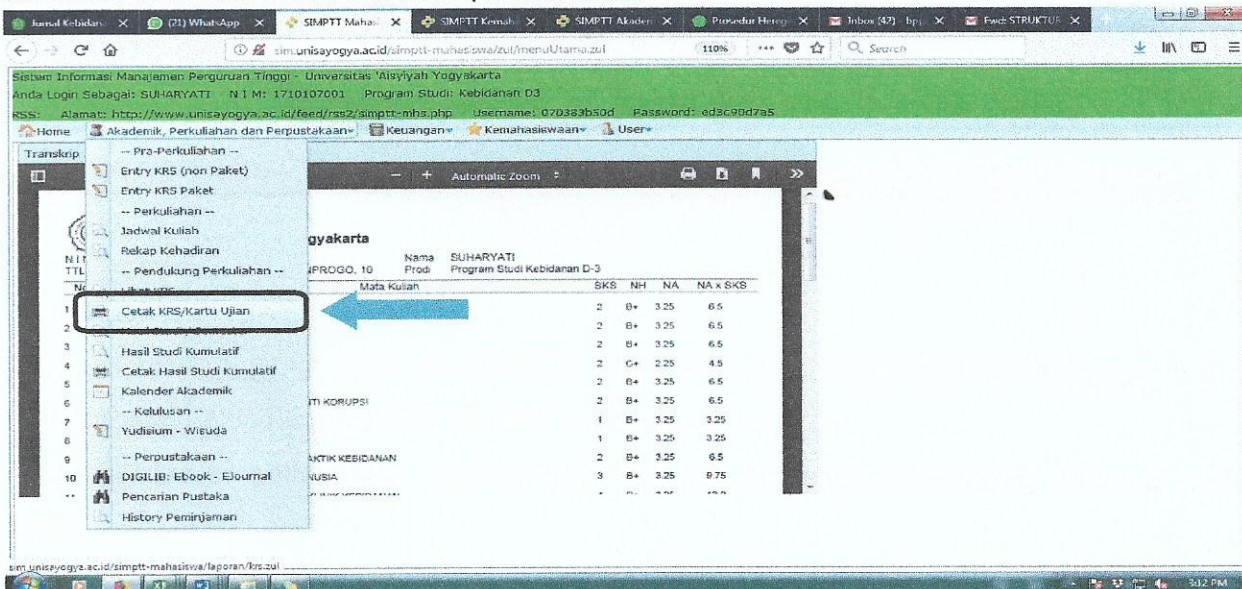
Jurnal Kebidan | (21) WhatsApp | SIMPTT Mahasi | SIMPTT Kemah | SIMPTT Akadem | Prosedur Hereg | Inbox (42) - bpj | Fwd: STRUKTUR

sim.unisayogya.ac.id/simptt-mahasiswa/zul/menuUtama.zul 110% Search

Sistem Informasi Manajemen Perguruan Tinggi - Universitas 'Aisyiyah Yogyakarta
Anda Login Sebagai: SUHARYATI NIM: 1710107001 Program Studi: Kebidanan D3
RSS: Alamat: http://www.unisayogya.ac.id/feed/rss2/simptt-mhs.php Username: 070383b50d Password: ed3c98d7a5

Home | Akademik, Perkuliahan dan Perpustakaan | Keuangan | Kemahasiswaan | User

Transkrip

-- Pra-Perkuliahan --
Entry KRS (non Paket)
Entry KRS Paket
-- Perkuliahan --
Jadwal Kuliah
Rekap Kehadiran
-- Pendukung Perkuliahan --
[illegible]
Cetak KRS/Kartu Ujian
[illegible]
Hasil Studi Kumulatif
Cetak Hasil Studi Kumulatif
Kalender Akademik
-- Kelulusan --
Yudisium - Wisuda
-- Perpustakaan --
DIGILIB: Ebook - Ejournal
Pencarian Pustaka
History Peminjaman

Automatic Zoom

gyakarta
NIM
TTL NPROGO, 10
Nama SUHARYATI
Prodi Program Studi Kebidanan D-3

| No | Mata Kuliah | SKS | NH | NA | NA x SKS |
|---|---|---|---|---|---|
| 1 | | 2 | B+ | 3.25 | 6.5 |
| 2 | | 2 | B+ | 3.25 | 6.5 |
| 3 | | 2 | B+ | 3.25 | 6.5 |
| 4 | | 2 | C+ | 2.25 | 4.5 |
| 5 | | 2 | B+ | 3.25 | 6.5 |
| 6 | TI KORUPSI | 2 | B+ | 3.25 | 6.5 |
| 7 | | 1 | B+ | 3.25 | 3.25 |
| 8 | | 1 | B+ | 3.25 | 3.25 |
| 9 | AKTIK KEBIDANAN | 2 | B+ | 3.25 | 6.5 |
| 10 | NUSIA | 3 | B+ | 3.25 | 9.75 |

sim.unisayogya.ac.id/simptt-mahasiswa/laporan/krs.zul

5:12 PM